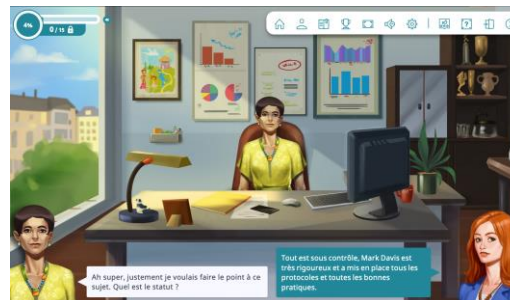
4%

0 / 15

Ah super, justement je voulais faire le point à ce sujet. Quel est le statut ?

Tout est sous contrôle, Mark Davis est très rigoureux et a mis en place tous les protocoles et toutes les bonnes pratiques.